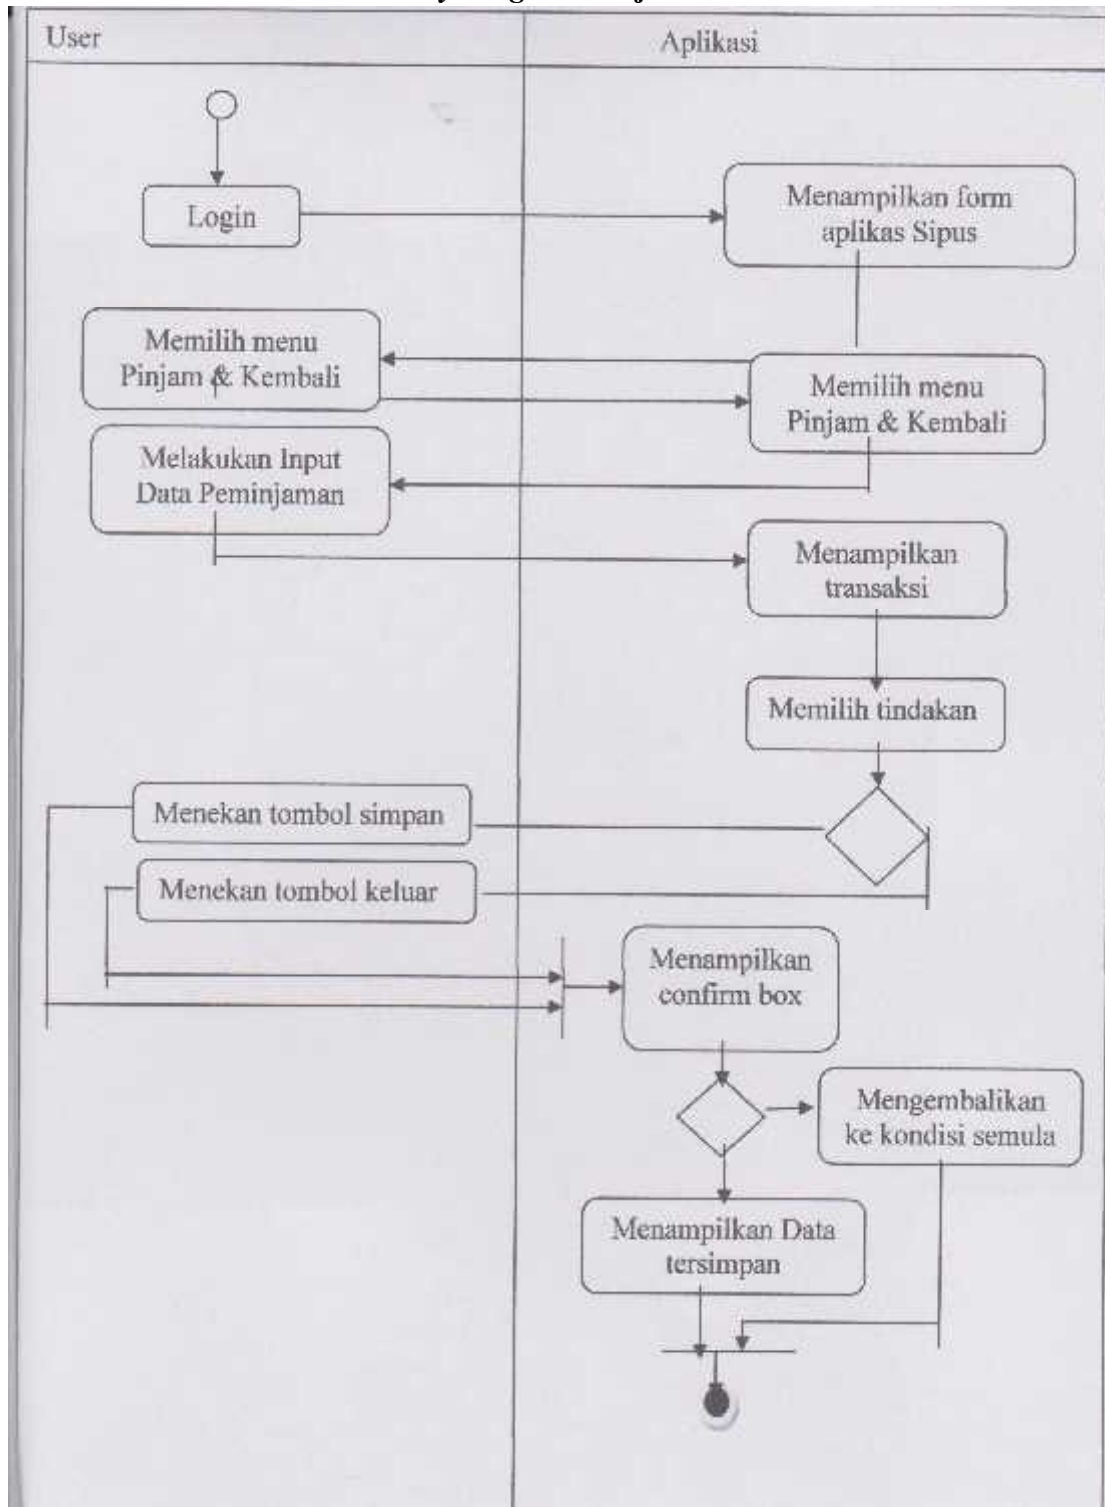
User

Aplikasi

Login

Menampilkan form aplikas Sipus

Memilih menu Pinjam & Kembali

Memilih menu Pinjam & Kembali

Melakukan Input Data Peminjaman

Menampilkan transaksi

Memilih tindakan

Menekan tombol simpan

Menekan tombol keluar

Menampilkan confirm box

Mengembalikan ke kondisi semula

Menampilkan Data tersimpan